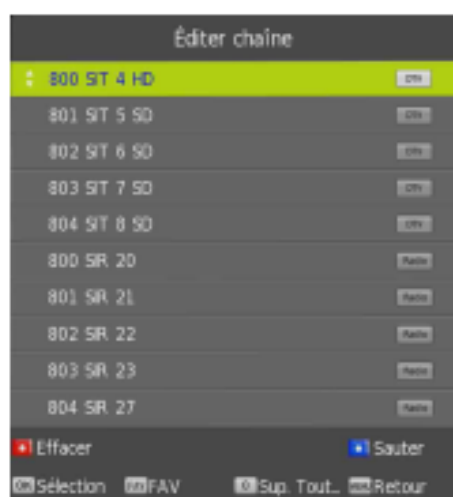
Éditer chaîne

800 SIT 4 HD DTV
801 SIT 5 SD DTV
802 SIT 6 SD DTV
803 SIT 7 SD DTV
804 SIT 8 SD DTV
800 SIR 20 Radio
801 SIR 21 Radio
802 SIR 22 Radio
803 SIR 23 Radio
804 SIR 27 Radio

Effacer Sauter
OK Sélection FAV FAV 0 Sup. Tout.. Retour